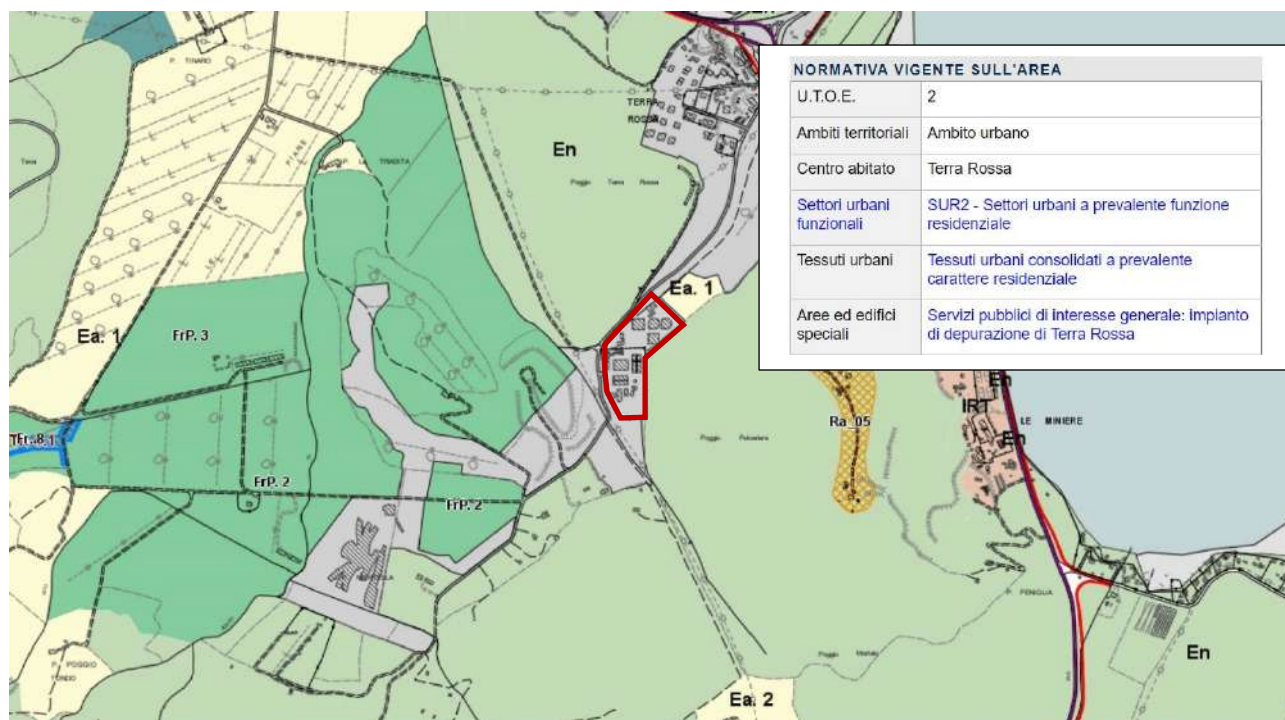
NORMATIVA VIGENTE SULL'AREA

| U.T.O.E. | 2 |
|---|---|
| Ambiti territoriali | Ambito urbano |
| Centro abitato | Terra Rossa |
| Settori urbani funzionali | SUR2 - Settori urbani a prevalente funzione residenziale |
| Tessuti urbani | Tessuti urbani consolidati a prevalente carattere residenziale |
| Aree ed edifici speciali | Servizi pubblici di interesse generale: impianto di depurazione di Terra Rossa |

P. TINARO

TERRA ROSSA

En

Poggio Terra Rossa

Ea. 1

Ea. 1

FrP. 3

Tfr. 8.1

FrP. 2

FrP. 2

Poggio Poloadera

Ra_05

IRT

En

En

LE MINIERE

FENOLIA

P. POGGIO TONDO

Ea. 2

En